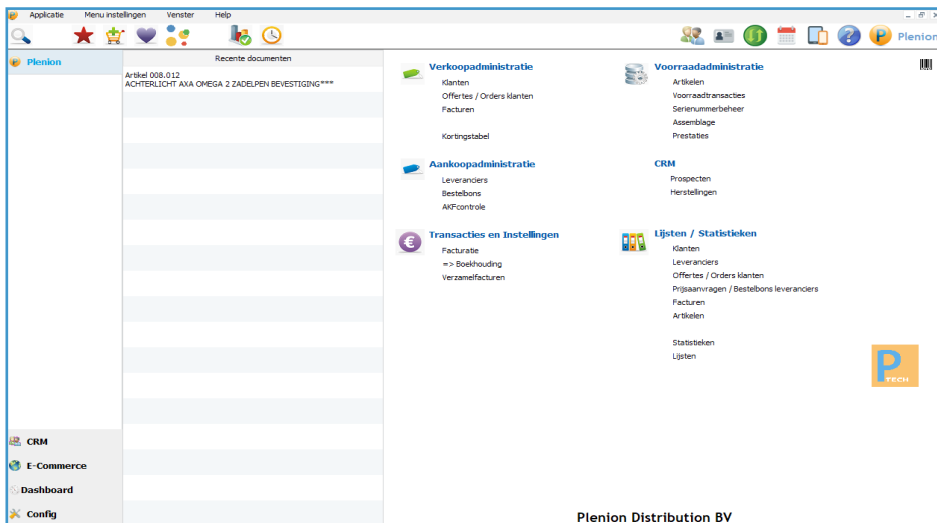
Applicatie Menu instellingen Venster Help

Plenion

Plenion

Recente documenten

Artikel 008.012
ACHTERLICHT AXA OMEGA 2 ZADELPEN BEVESTIGING***

Verkoopadministratie
Klanten
Offertes / Orders klanten
Facturen

Kortingstabel

Aankoopadministratie
Leveranciers
Bestelbons
AKFcontrole

Transacties en Instellingen
Facturatie
=> Boekhouding
Verzamelfacturen

Voorraadadministratie
Artikelen
Voorraadtransacties
Serienummerbeheer
Assemblage
Prestaties

CRM
Prospecten
Herstellingen

Lijsten / Statistieken
Klanten
Leveranciers
Offertes / Orders klanten
Prijsaanvragen / Bestelbons leveranciers
Facturen
Artikelen

Statistieken
Lijsten

P TECH

CRM
E-Commerce
Dashboard
Config

Plenion Distribution BV